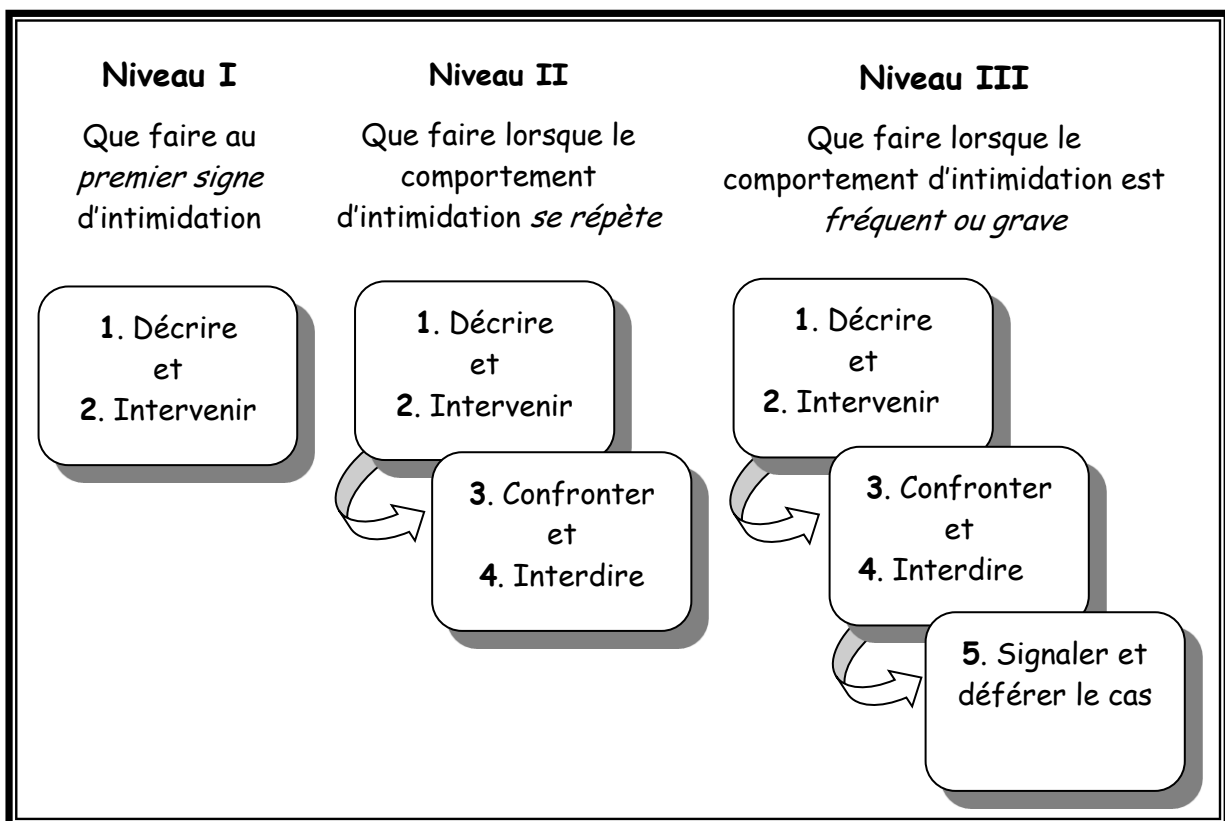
**Niveau I**

Que faire au *premier signe* d'intimidation

**1**. Décrire et **2**. Intervenir

**Niveau II**

Que faire lorsque le comportement d'intimidation *se répète*

**1**. Décrire et **2**. Intervenir

**3**. Confronter et **4**. Interdire

**Niveau III**

Que faire lorsque le comportement d'intimidation est *fréquent ou grave*

**1**. Décrire et **2**. Intervenir

**3**. Confronter et **4**. Interdire

**5**. Signaler et déférer le cas